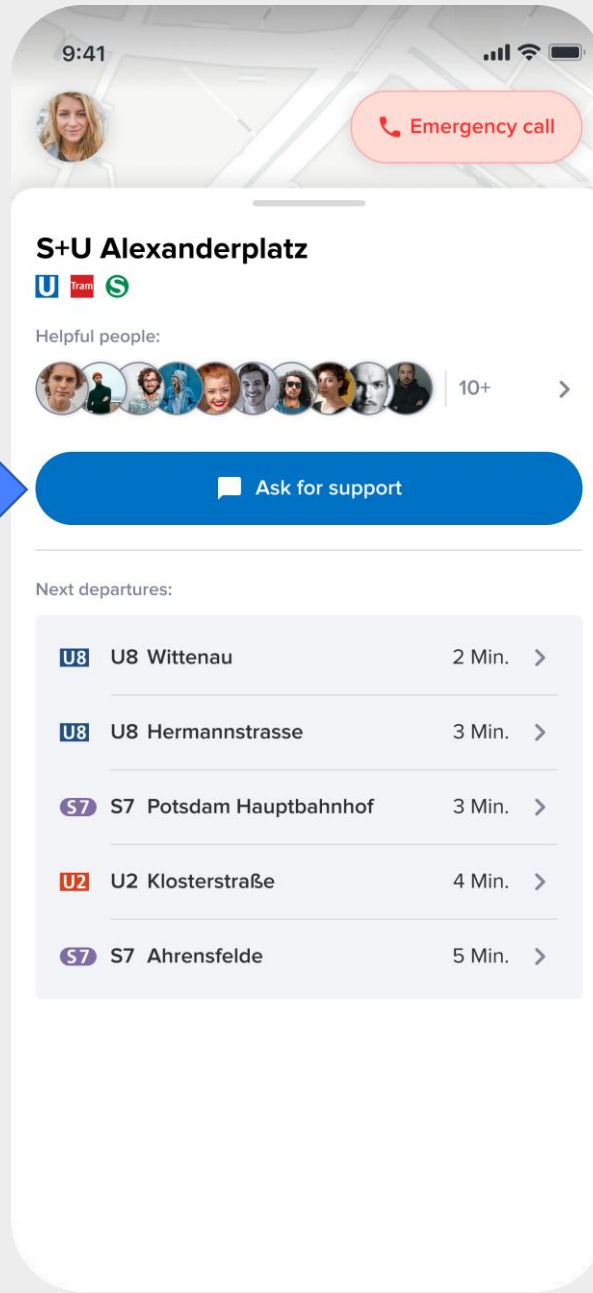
9:41

Emergency call

S+U Alexanderplatz

U Tram S

Helpful people:

10+ >

Ask for support

Next departures:

U8 U8 Wittenau 2 Min. >

U8 U8 Hermannstrasse 3 Min. >

S7 S7 Potsdam Hauptbahnhof 3 Min. >

U2 U2 Klosterstraße 4 Min. >

S7 S7 Ahrensfelde 5 Min. >